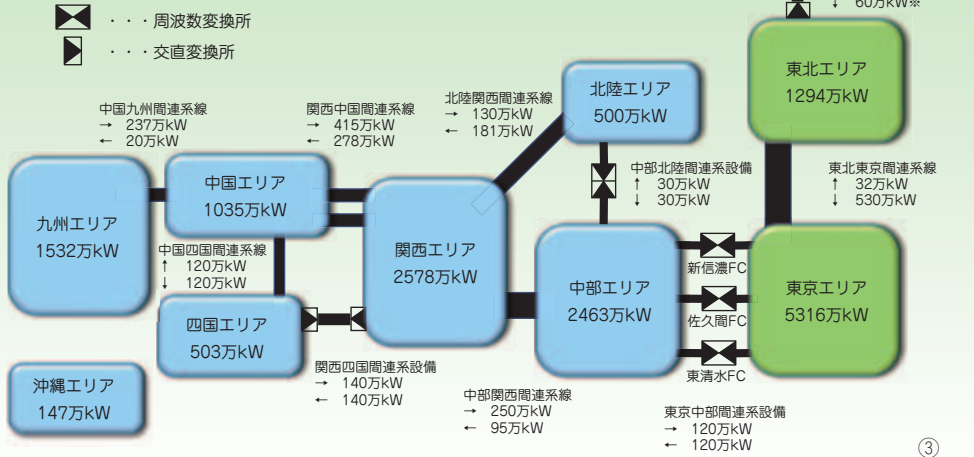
・・・周波数変換所
・・・交直変換所

↓ 60万kW※

東北エリア
1294万kW

北陸エリア
500万kW

北陸関西間連系線
→ 130万kW
← 181万kW

中国九州間連系線
→ 237万kW
← 20万kW

関西中国間連系線
→ 415万kW
← 278万kW

中部北陸間連系設備
↑ 30万kW
↓ 30万kW

東北東京間連系線
↑ 32万kW
↓ 530万kW

九州エリア
1532万kW

中国エリア
1035万kW

関西エリア
2578万kW

中国四国間連系線
↑ 120万kW
↓ 120万kW

中部エリア
2463万kW

新信濃FC

東京エリア
5316万kW

四国エリア
503万kW

佐久間FC

東清水FC

沖縄エリア
147万kW

関西四国間連系設備
→ 140万kW
← 140万kW

中部関西間連系線
→ 250万kW
← 95万kW

東京中部間連系設備
→ 120万kW
← 120万kW

③